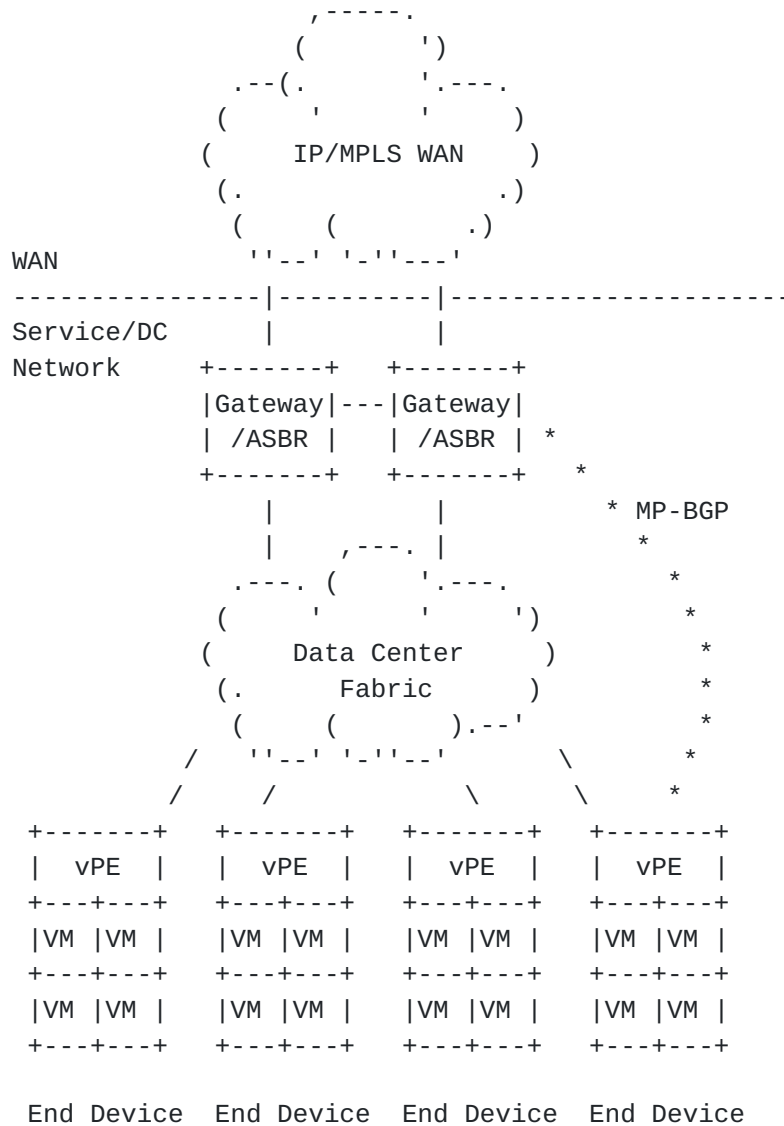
IP/MPLS WAN

WAN

Service/DC
Network

Gateway /ASBR

Gateway /ASBR

MP-BGP

Data Center
Fabric

| vPE | vPE | vPE | vPE |
|---|---|---|---|
| VM VM | VM VM | VM VM | VM VM |
| VM VM | VM VM | VM VM | VM VM |

End Device End Device End Device End Device